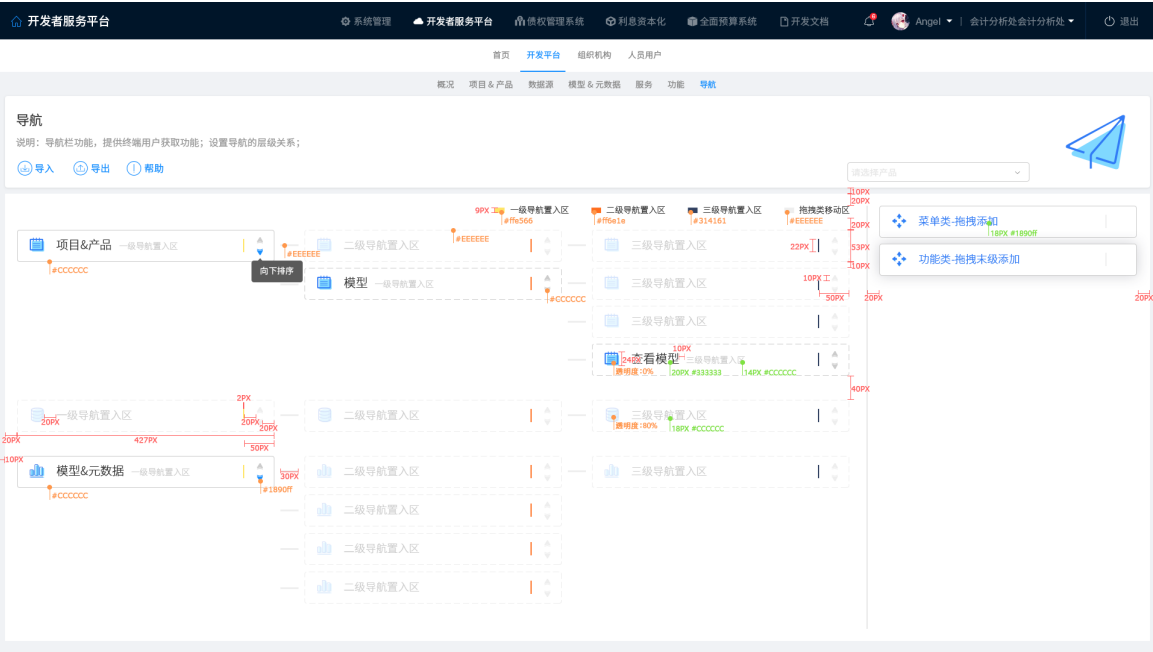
开发者服务平台

系统管理 开发者服务平台 债权管理系统 利息资本化 全面预算系统 开发文档 Angel 会计分析处会计分析处 退出

首页 开发平台 组织机构 人员用户

概况 项目＆产品 数据源 模型＆元数据 服务 功能 导航

导航

说明：导航栏功能，提供终端用户获取功能；设置导航的层级关系；

导入 导出 帮助

请选择产品

9PX 一级导航置入区 #ffe566
二级导航置入区 #ff6e1e
三级导航置入区 #314161
拖拽类移动区 #EEEEEE

10PX
20PX
20PX
53PX
10PX

菜单类-拖拽添加
18PX #1890ff
功能类-拖拽末级添加

项目&产品 一级导航置入区
#CCCCCC
向下排序
#EEEEEE
#EEEEEE
二级导航置入区
三级导航置入区
22PX
模型 一级导航置入区
#CCCCCC
三级导航置入区
10PX
50PX
20PX
20PX
三级导航置入区
10PX
24PX 查看模型 三级导航置入区
透明度:0%
20PX #333333
14PX #CCCCCC
40PX

2PX
一级导航置入区
20PX
20PX
20PX
427PX
50PX
二级导航置入区
三级导航置入区
透明度:80%
18PX #CCCCCC

10PX
模型&元数据 一级导航置入区
30PX
#1890ff
#CCCCCC
二级导航置入区
三级导航置入区
二级导航置入区
二级导航置入区
二级导航置入区